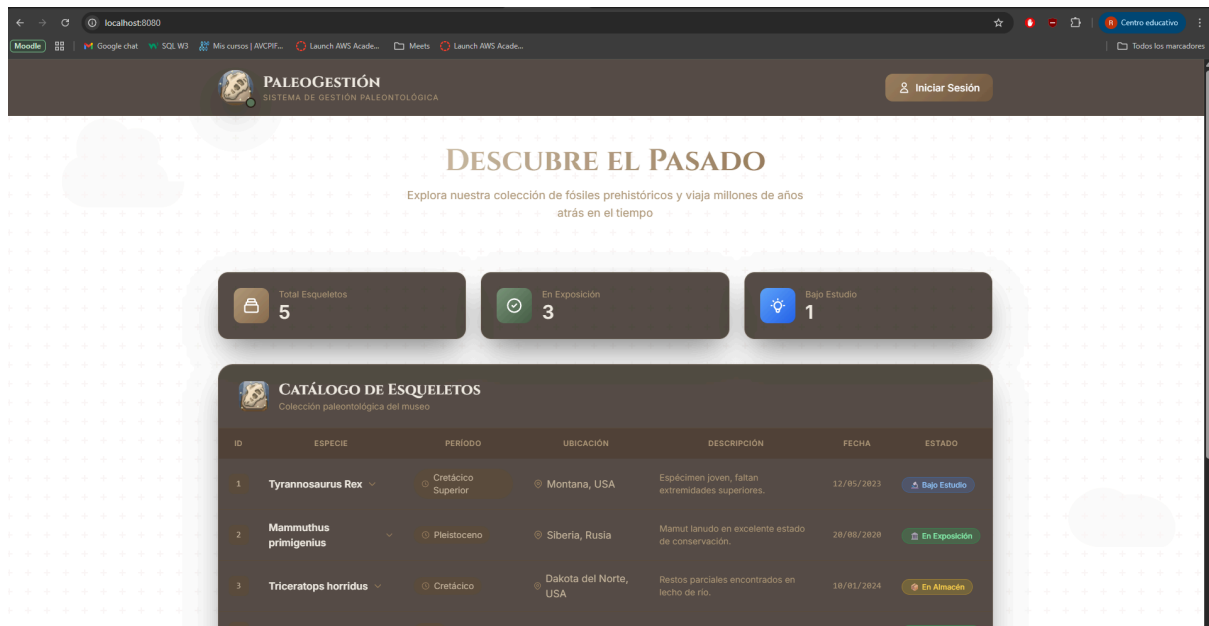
localhost:8080

Moodle | Google chat | SQL W3 | Mis cursos | AVCPIF... | Launch AWS Acade... | Meets | Launch AWS Acade... | Todos los marcadores

Centro educativo

PALEOGESTIÓN
SISTEMA DE GESTIÓN PALEONTOLÓGICA

Iniciar Sesión

DESCUBRE EL PASADO

Explora nuestra colección de fósiles prehistóricos y viaja millones de años atrás en el tiempo

Total Esqueletos
5

En Exposición
3

Bajo Estudio
1

CATÁLOGO DE ESQUELETOS
Colección paleontológica del museo

| ID | ESPECIE | PERÍODO | UBICACIÓN | DESCRIPCIÓN | FECHA | ESTADO |
|---|---|---|---|---|---|---|
| 1 | Tyrannosaurus Rex | Cretácico Superior | Montana, USA | Espécimen joven, faltan extremidades superiores. | 12/05/2023 | Bajo Estudio |
| 2 | Mammuthus primigenius | Pleistoceno | Siberia, Rusia | Mamut lanudo en excelente estado de conservación. | 20/08/2020 | En Exposición |
| 3 | Triceratops horridus | Cretácico | Dakota del Norte, USA | Restos parciales encontrados en lecho de río. | 10/01/2024 | En Almacén |